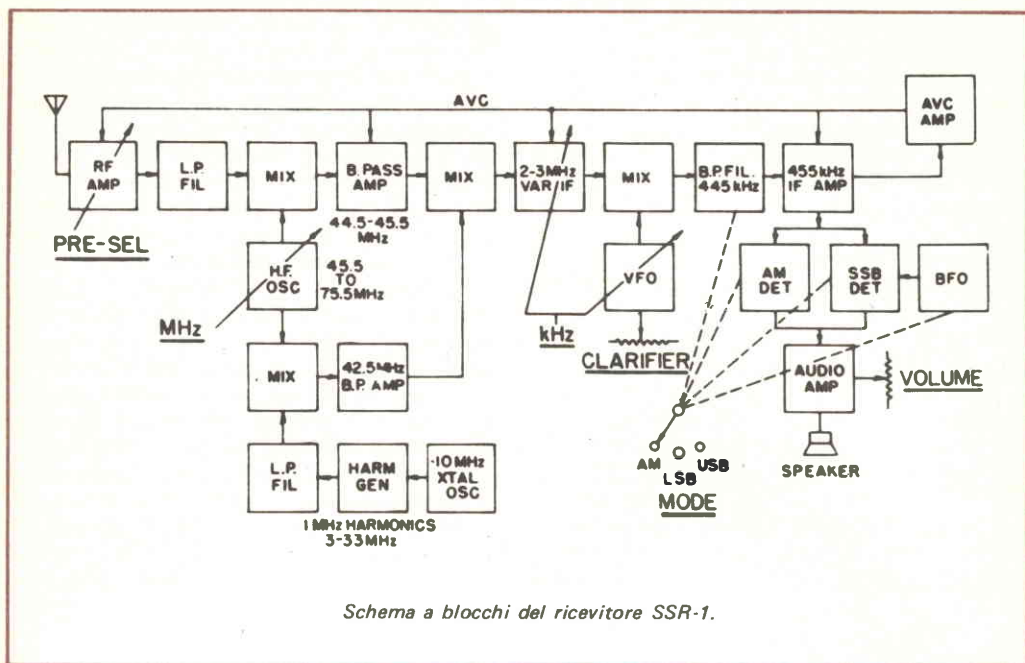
AVC

AVC AMP

RF AMP

L.P. FIL

MIX

B. PASS AMP

MIX

2-3MHz VAR IF

MIX

B.P.FIL. 445 kHz

455kHz IF AMP

PRE-SEL

44.5-45.5 MHz

H.F. OSC

45.5 TO 75.5MHz

MHz

MIX

42.5MHz B.P. AMP

VFO

kHz

CLARIFIER

AM DET

SSB DET

BFO

AUDIO AMP

VOLUME

L.P. FIL

HARM GEN

·10MHz XTAL OSC

1 MHz HARMONICS 3-33MHz

AM

LSB

USB

MODE

SPEAKER

Schema a blocchi del ricevitore SSR-1.